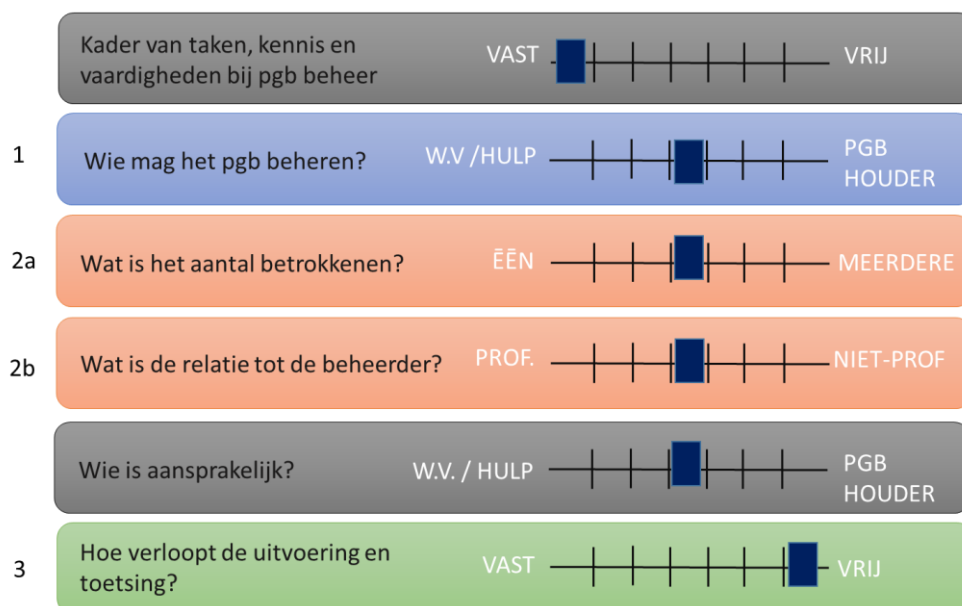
Kader van taken, kennis en vaardigheden bij pgb beheer VAST VRIJ

1 Wie mag het pgb beheren? W.V /HULP PGB HOUDER

2a Wat is het aantal betrokkenen? ĒĒN MEERDERE

2b Wat is de relatie tot de beheerder? PROF. NIET-PROF

Wie is aansprakelijk? W.V. / HULP PGB HOUDER

3 Hoe verloopt de uitvoering en toetsing? VAST VRIJ